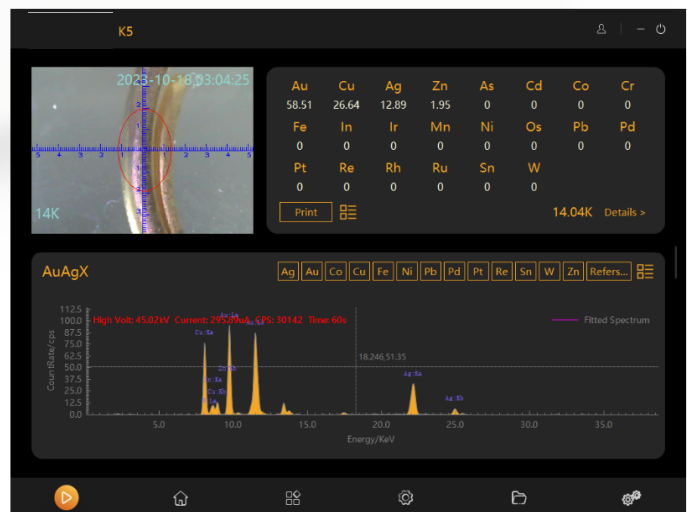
K5

2023-10-18 13:04:25

5 4 3 2 1 0 1 2 3 4 5

14K

| Au | Cu | Ag | Zn | As | Cd | Co | Cr |
|---|---|---|---|---|---|---|---|
| 58.51 | 26.64 | 12.89 | 1.95 | 0 | 0 | 0 | 0 |
| Fe | In | Ir | Mn | Ni | Os | Pb | Pd |
| 0 | 0 | 0 | 0 | 0 | 0 | 0 | 0 |
| Pt | Re | Rh | Ru | Sn | W | | |
| 0 | 0 | 0 | 0 | 0 | 0 | | |

Print

14.04K Details >

AuAgX

Ag Au Co Cu Fe Ni Pb Pd Pt Re Sn W Zn Refers...

High Volt: 45.02kV Current: 293.09uA CPS: 30142 Time: 60s

Fitted Spectrum

112.5
100.0
87.5
75.0
62.5
50.0
37.5
25.0
12.5
0.0

CountRate/cps

Cu Ka
Au La
Au Lb
Zn Ka
Cu Kb
Ag Ka
Ag Kb

18.246,51.35

5.0 10.0 15.0 20.0 25.0 30.0 35.0

Energy/KeV